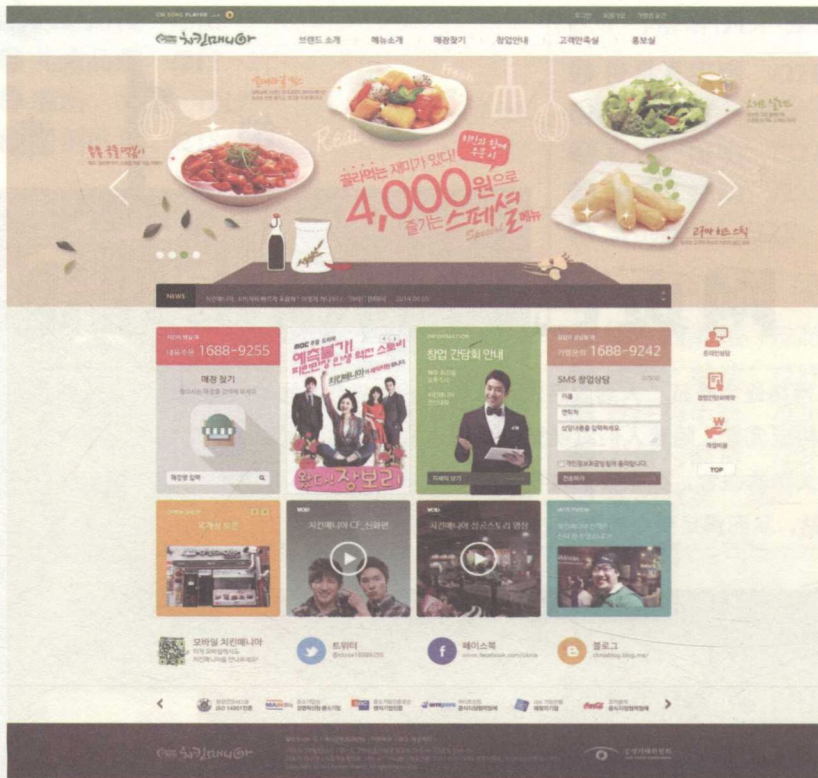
CM SONG PLAYER

치킨매니아

브랜드 소개 메뉴소개 매장찾기 창업안내 고객만족실 홍보실

골라먹는 재미가 있다!

치킨과 함께 즐겨요

4,000원으로 즐기는 스페셜 메뉴

Special

Fresh

Real

NEWS

치킨매니아 창업상담 1688-9255

매장 찾기

MBC 주말 드라마

예측불가! 비포 앤 애프터 인생 역전 스토리

왔다! 장보리

INFORMATION

창업 간담회 안내

자세히 보기

창업 상담 문의

가맹문의 1688-9242

SMS 창업상담

이름

연락처

상담내용을 입력하세요.

개인정보취급방침에 동의합니다.

전송하기

치킨매니아 CF_신화편

치킨매니아 성공스토리 영상

TOP

모바일 치킨매니아

트위터

페이스북

블로그